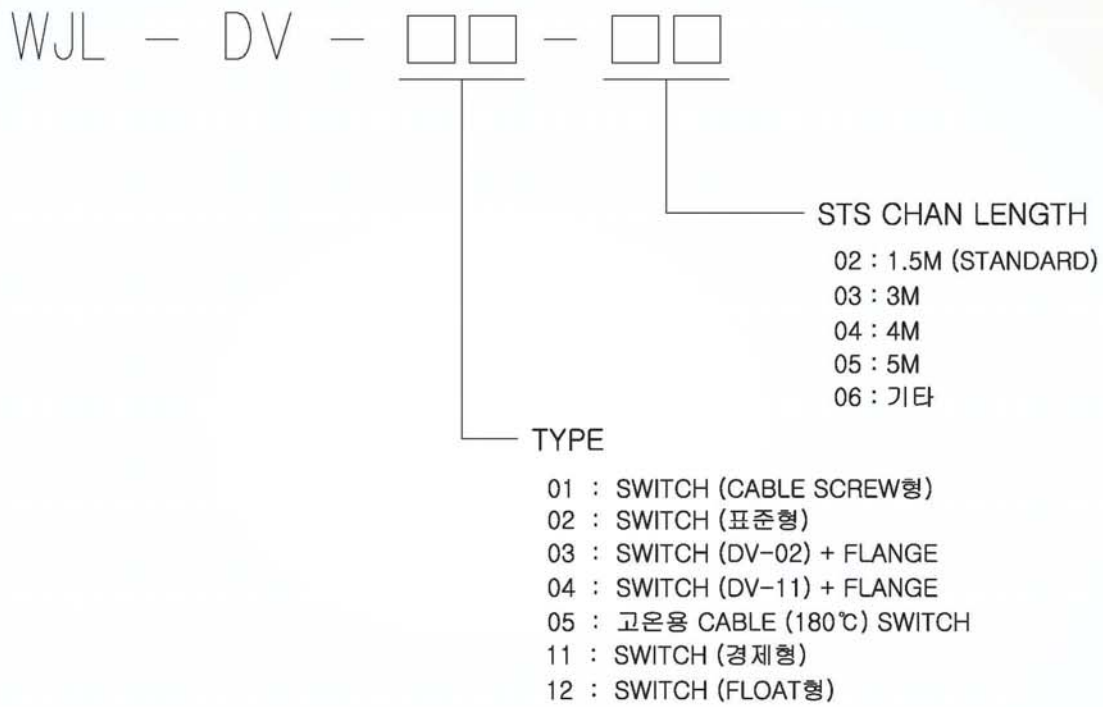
WJL – DV – □□ – □□

STS CHAN LENGTH

02 : 1.5M (STANDARD)
03 : 3M
04 : 4M
05 : 5M
06 : 기타

TYPE

01 : SWITCH (CABLE SCREW형)
02 : SWITCH (표준형)
03 : SWITCH (DV-02) + FLANGE
04 : SWITCH (DV-11) + FLANGE
05 : 고온용 CABLE (180℃) SWITCH
11 : SWITCH (경제형)
12 : SWITCH (FLOAT형)